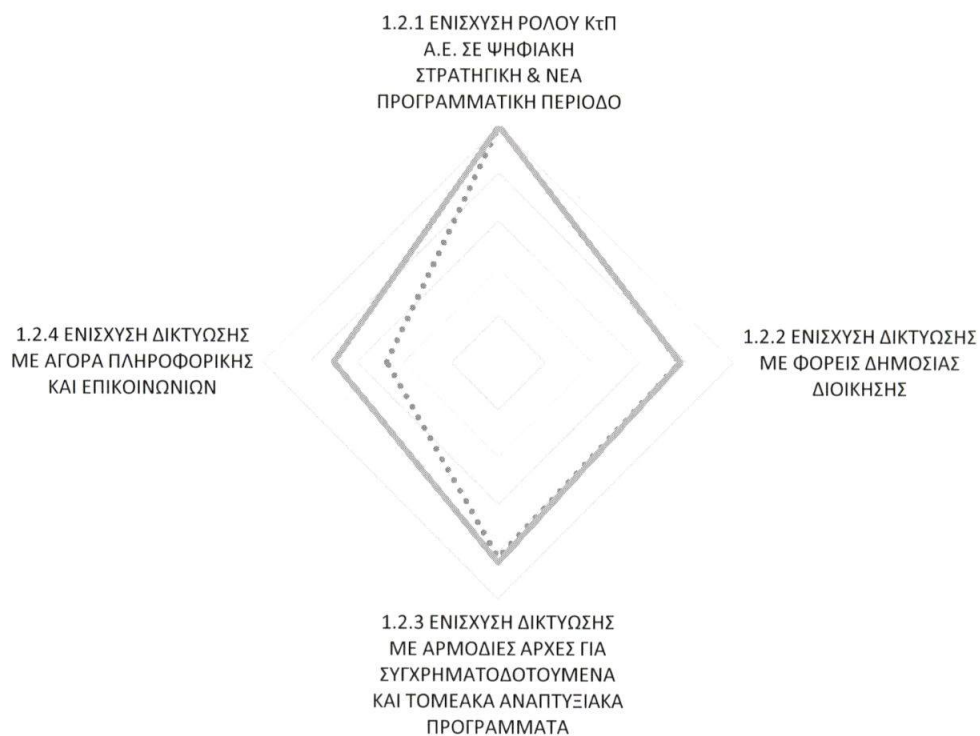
1.2.1 ΕΝΙΣΧΥΣΗ ΡΟΛΟΥ ΚτΠ Α.Ε. ΣΕ ΨΗΦΙΑΚΗ ΣΤΡΑΤΗΓΙΚΗ & ΝΕΑ ΠΡΟΓΡΑΜΜΑΤΙΚΗ ΠΕΡΙΟΔΟ

1.2.4 ΕΝΙΣΧΥΣΗ ΔΙΚΤΥΩΣΗΣ ΜΕ ΑΓΟΡΑ ΠΛΗΡΟΦΟΡΙΚΗΣ ΚΑΙ ΕΠΙΚΟΙΝΩΝΙΩΝ

1.2.2 ΕΝΙΣΧΥΣΗ ΔΙΚΤΥΩΣΗΣ ΜΕ ΦΟΡΕΙΣ ΔΗΜΟΣΙΑΣ ΔΙΟΙΚΗΣΗΣ

1.2.3 ΕΝΙΣΧΥΣΗ ΔΙΚΤΥΩΣΗΣ ΜΕ ΑΡΜΟΔΙΕΣ ΑΡΧΕΣ ΓΙΑ ΣΥΓΧΡΗΜΑΤΟΔΟΤΟΥΜΕΝΑ ΚΑΙ ΤΟΜΕΑΚΑ ΑΝΑΠΤΥΞΙΑΚΑ ΠΡΟΓΡΑΜΜΑΤΑ